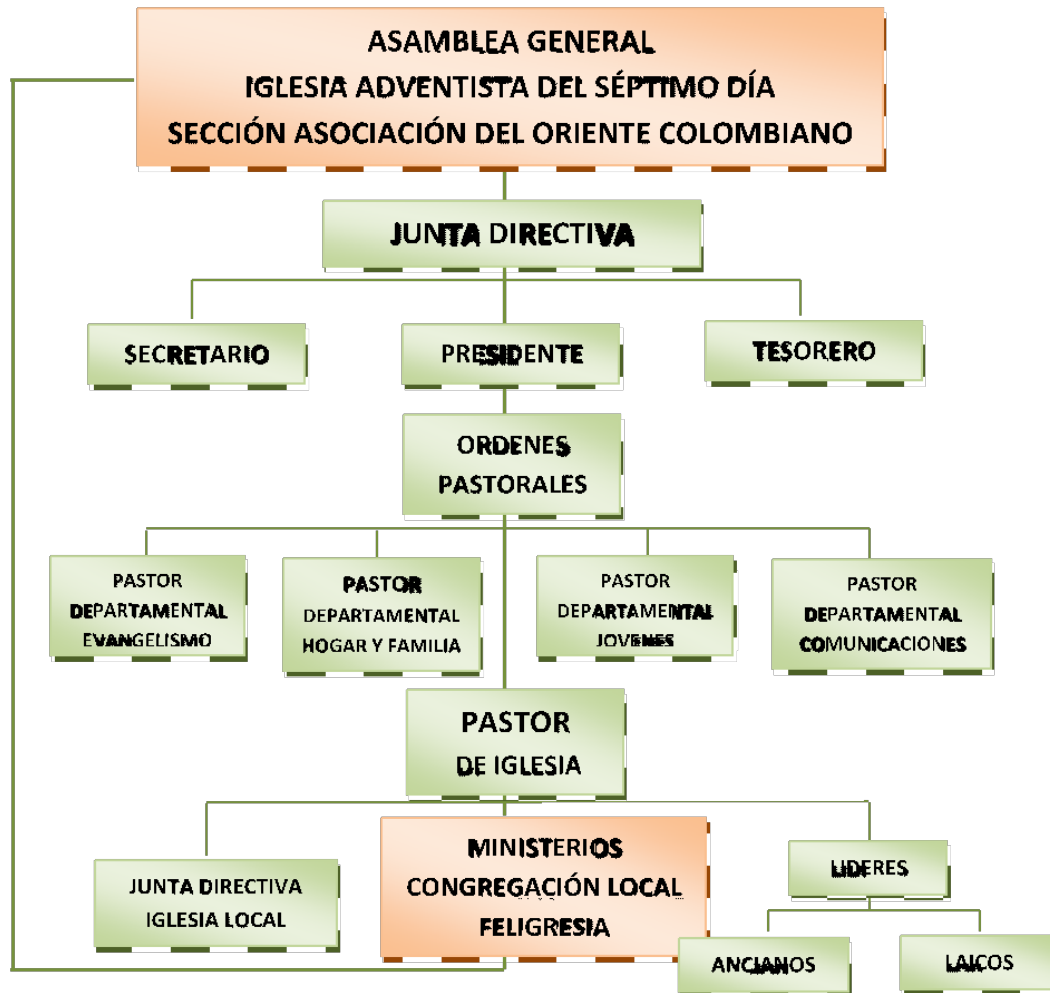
ASAMBLEA GENERAL
IGLESIA ADVENTISTA DEL SÉPTIMO DÍA
SECCIÓN ASOCIACIÓN DEL ORIENTE COLOMBIANO

JUNTA DIRECTIVA

SECRETARIO

PRESIDENTE

TESORERO

ORDENES PASTORALES

PASTOR DEPARTAMENTAL EVANGELISMO

PASTOR DEPARTAMENTAL HOGAR Y FAMILIA

PASTOR DEPARTAMENTAL JOVENES

PASTOR DEPARTAMENTAL COMUNICACIONES

PASTOR DE IGLESIA

JUNTA DIRECTIVA IGLESIA LOCAL

MINISTERIOS CONGREGACIÓN LOCAL FELIGRESIA

LIDERES

ANCIANOS

LAICOS